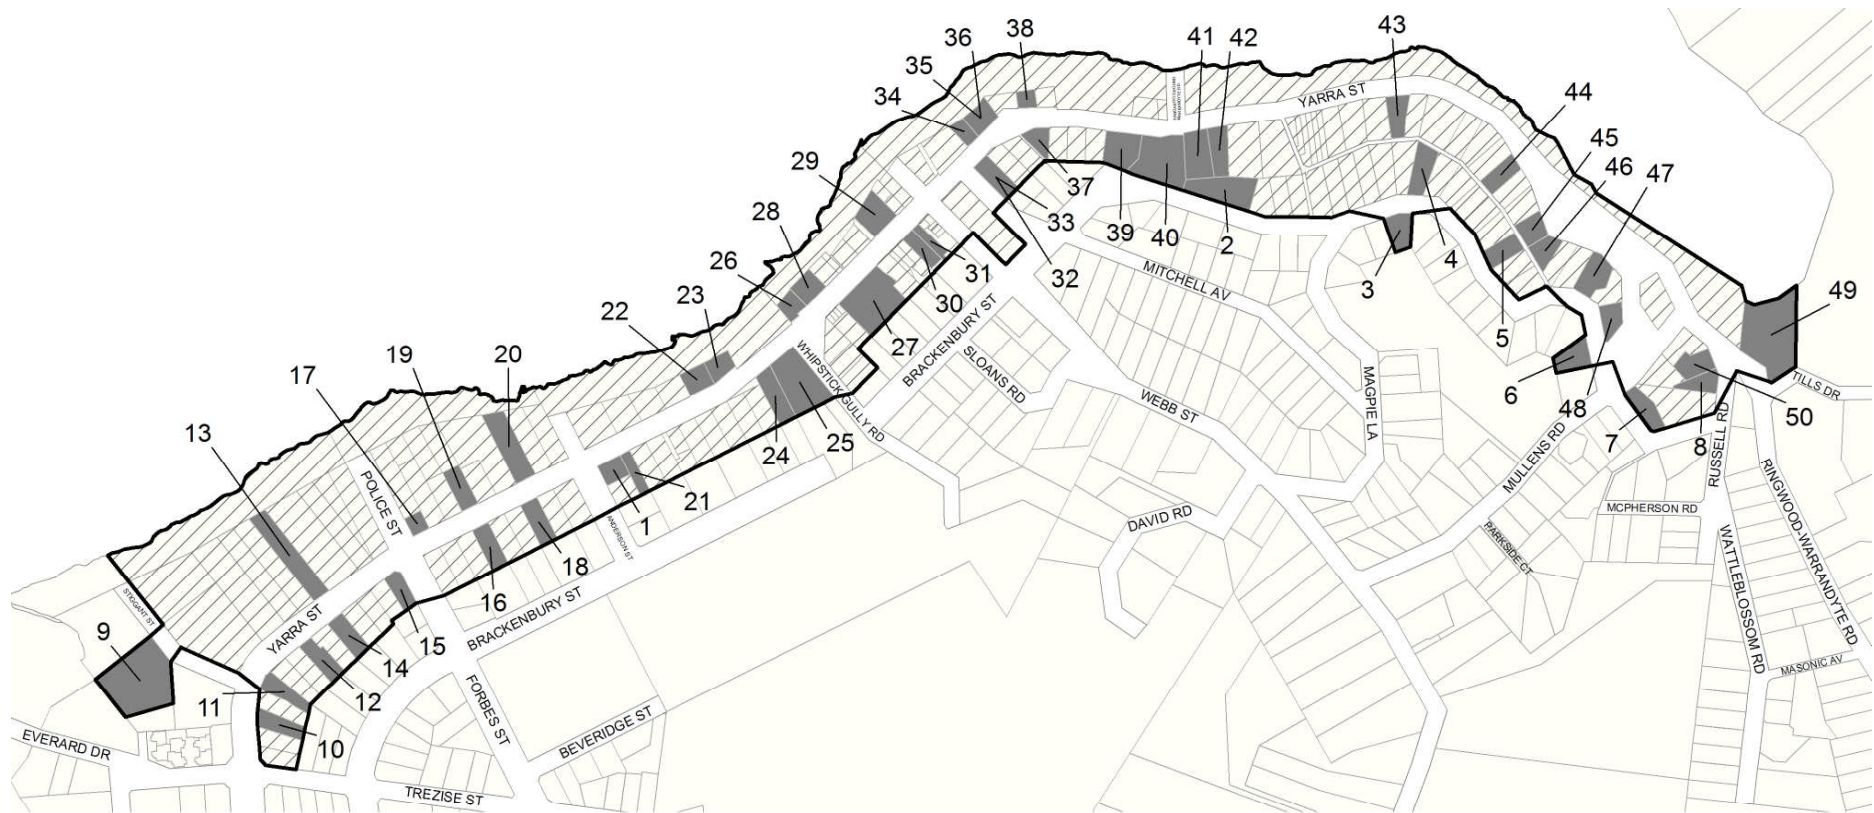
36
38
41
42
43
35
YARRA ST
34
44
45
29
37
46
47
28
33
39
40
2
31
26
32
30
MITCHELL AV
3
4
22
23
BRACKENBURY ST
27
49
5
WHIPSTICK GULLY RD
SLOANS RD
17
19
20
MAGPIE LA
13
6
48
TILLS DR
WEBB ST
24
25
50
7
8
POLICE ST
21
1
MULLENS RD
RUSSELL RD
RINGWOOD-WARRANDYTE RD
DAVID RD
MCPHERSON RD
18
16
PARKSIDE CT
WATTLEBLOSSOM RD
STIGGANT ST
BRACKENBURY ST
YARRA ST
15
14
9
12
11
MASONIC AV
FORBES ST
BEVERIDGE ST
10
EVERARD DR
TREZISE ST